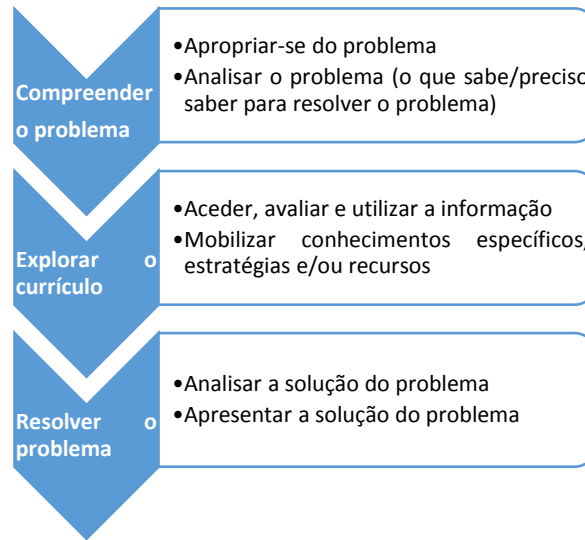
Compreender o problema

•Apropriar-se do problema
•Analisar o problema (o que sabe/preciso saber para resolver o problema)

Explorar o currículo

•Aceder, avaliar e utilizar a informação
•Mobilizar conhecimentos específicos, estratégias e/ou recursos

Resolver o problema

•Analisar a solução do problema
•Apresentar a solução do problema